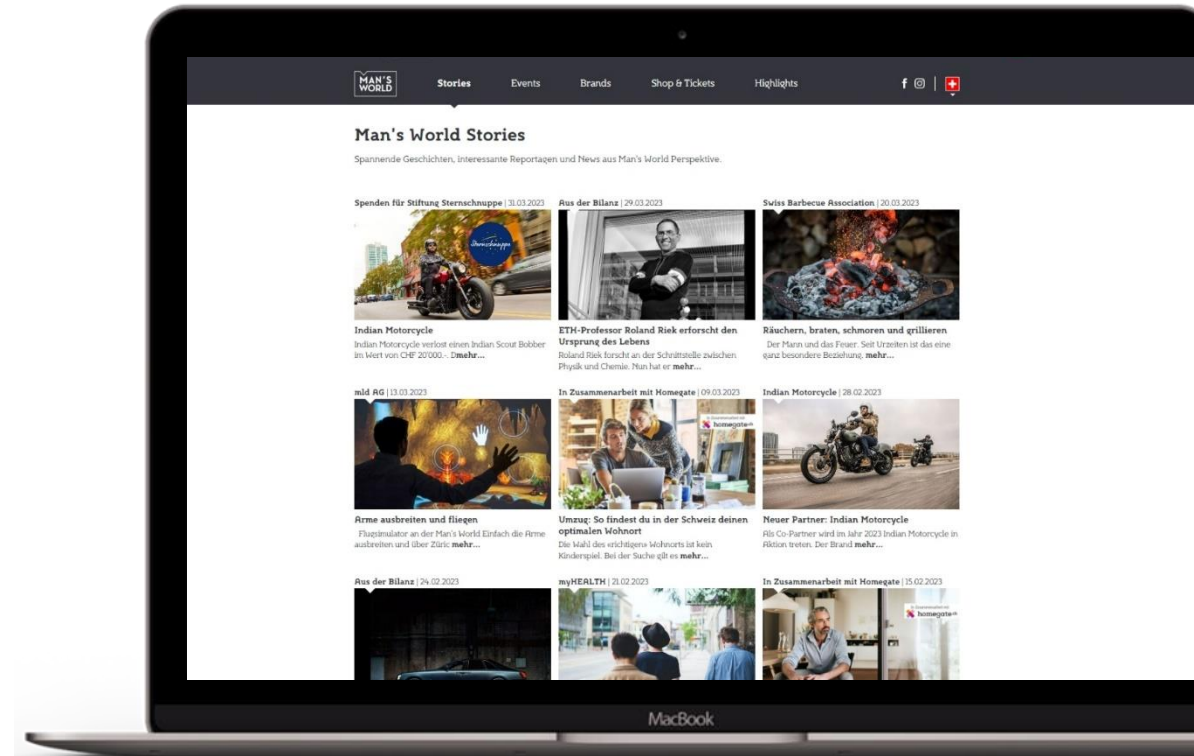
MAN'S WORLD

Stories Events Brands Shop & Tickets Highlights

Man's World Stories

Spannende Geschichten, interessante Reportagen und News aus Man's World Perspektive.

Spenden für Stiftung Sternschnuppe | 31.03.2023

Sternschnuppe

Indian Motorcycle

Indian Motorcycle verlost einen Indian Scout Bobber im Wert von CHF 20'000.-. D**mehr...**

Aus der Bilanz | 29.03.2023

ETH-Professor Roland Riek erforscht den Ursprung des Lebens

Roland Riek forscht an der Schnittstelle zwischen Physik und Chemie. Nun hat er **mehr...**

Swiss Barbecue Association | 20.03.2023

Räuchern, braten, schmoren und grillieren

Der Mann und das Feuer. Seit Urzeiten ist das eine ganz besondere Beziehung. **mehr...**

mld AG | 13.03.2023

Arme ausbreiten und fliegen

Flugsimulator an der Man's World Einfach die Arme ausbreiten und über Züric **mehr...**

In Zusammenarbeit mit Homegate | 09.03.2023

homegate

Umzug: So findest du in der Schweiz deinen optimalen Wohnort

Die Wahl des erichtigens Wohnorts ist kein Kinderspiel. Bei der Suche gilt es **mehr...**

Indian Motorcycle | 28.02.2023

Neuer Partner: Indian Motorcycle

Als Co-Partner wird im Jahr 2023 Indian Motorcycle in Aktion treten. Der Brand **mehr...**

Aus der Bilanz | 24.02.2023

myHEALTH | 21.02.2023

In Zusammenarbeit mit Homegate | 15.02.2023

homegate

MacBook